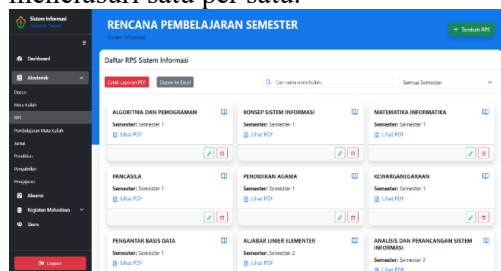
menelusuri satu per satu.

Sistem Informasi

Dashboard
Akademik
Dosen
Mata Kuliah
RPS
Pembelajaran Mata Kuliah
Jurnal
Penelitian
Pengabdian
Prestasi
Alumni
Kegiatan Mahasiswa
Users
Logout

RENCANA PEMBELAJARAN SEMESTER
Sistem Informasi

+ Tambah RPS

Daftar RPS Sistem Informasi

Cetak Laporan PDF
Export ke Excel
Cari nama mata kuliah...
Semua Semester

| | | |
|---|---|---|
| ALGORITMA DAN PEMOGRAMAN<br>Semester: Semester 1<br>Lihat PDF | KONSEP SISTEM INFORMASI<br>Semester: Semester 1<br>Lihat PDF | MATEMATIKA INFORMATIKA<br>Semester: Semester 1<br>Lihat PDF |
| PANCASILA<br>Semester: Semester 1<br>Lihat PDF | PENDIDIKAN AGAMA<br>Semester: Semester 1<br>Lihat PDF | KEWARGANEGARAAN<br>Semester: Semester 1<br>Lihat PDF |
| PENGANTAR BASIS DATA<br>Semester: Semester 1<br>Lihat PDF | ALJABAR LINIER ELEMENTER<br>Semester: Semester 2<br>Lihat PDF | ANALISIS DAN PERANCANGAN SISTEM INFORMASI<br>Semester: Semester 2<br>Lihat PDF |